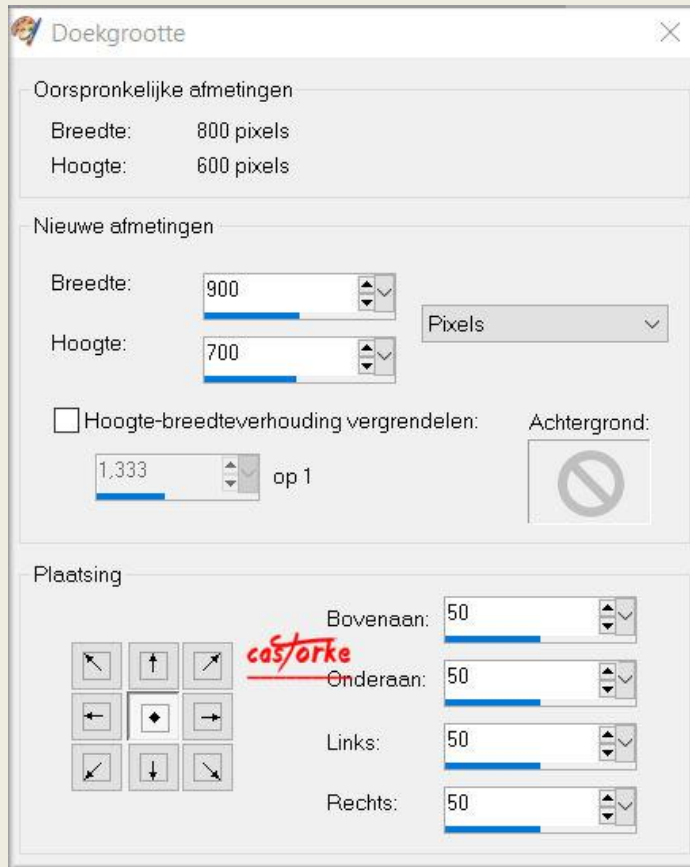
Doekgrootte

Oorspronkelijke afmetingen

Breedte: 800 pixels

Hoogte: 600 pixels

Nieuwe afmetingen

Breedte: 900

Hoogte: 700

Pixels

Hoogte-breedteverhouding vergrendelen:

1,333 op 1

Achtergrond:

Plaatsing

Bovenaan: 50

castorke

Onderaan: 50

Links: 50

Rechts: 50